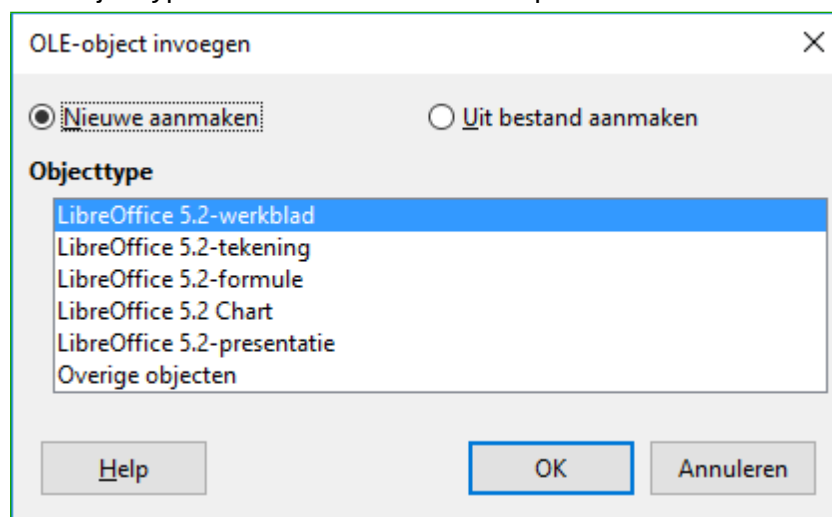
OLE-object invoegen

Nieuwe aanmaken

Uit bestand aanmaken

Objecttype

LibreOffice 5.2-werkblad
LibreOffice 5.2-tekening
LibreOffice 5.2-formule
LibreOffice 5.2 Chart
LibreOffice 5.2-presentatie
Overige objecten

Help

OK

Annuleren